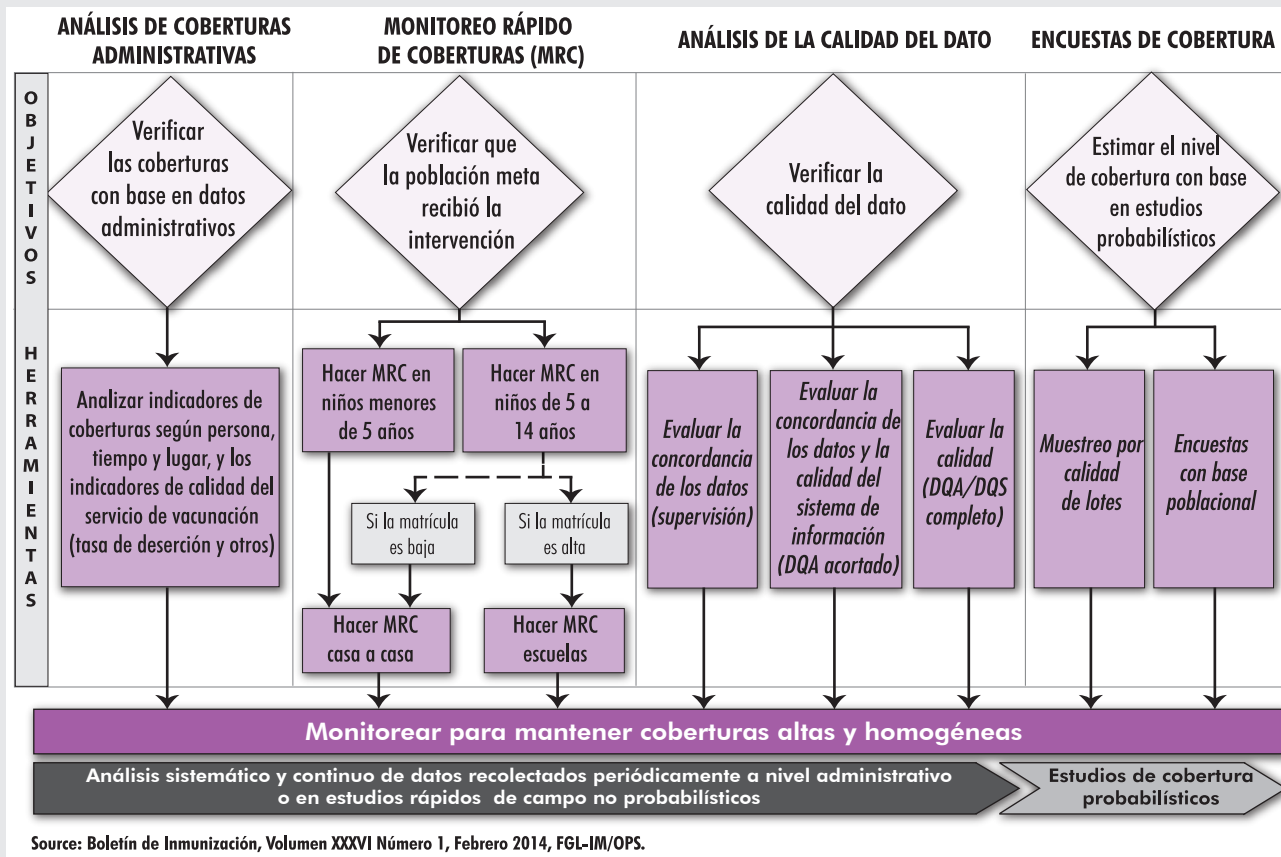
ANÁLISIS DE COBERTURAS ADMINISTRATIVAS

MONITOREO RÁPIDO DE COBERTURAS (MRC)

ANÁLISIS DE LA CALIDAD DEL DATO

ENCUESTAS DE COBERTURA

OBJETIVOS

Verificar las coberturas con base en datos administrativos

Verificar que la población meta recibió la intervención

Verificar la calidad del dato

Estimar el nivel de cobertura con base en estudios probabilísticos

HERRAMIENTAS

Analizar indicadores de coberturas según persona, tiempo y lugar, y los indicadores de calidad del servicio de vacunación (tasa de deserción y otros)

Hacer MRC en niños menores de 5 años

Hacer MRC en niños de 5 a 14 años

Si la matrícula es baja

Si la matrícula es alta

Hacer MRC casa a casa

Hacer MRC escuelas

Evaluar la concordancia de los datos (supervisión)

Evaluar la concordancia de los datos y la calidad del sistema de información (DQA acortado)

Evaluar la calidad (DQA/DQS completo)

Muestreo por calidad de lotes

Encuestas con base poblacional

Monitorear para mantener coberturas altas y homogéneas

Análisis sistemático y continuo de datos recolectados periódicamente a nivel administrativo o en estudios rápidos de campo no probabilísticos

Estudios de cobertura probabilísticos

Source: Boletín de Inmunización, Volumen XXXVI Número 1, Febrero 2014, FGL-IM/OPS.